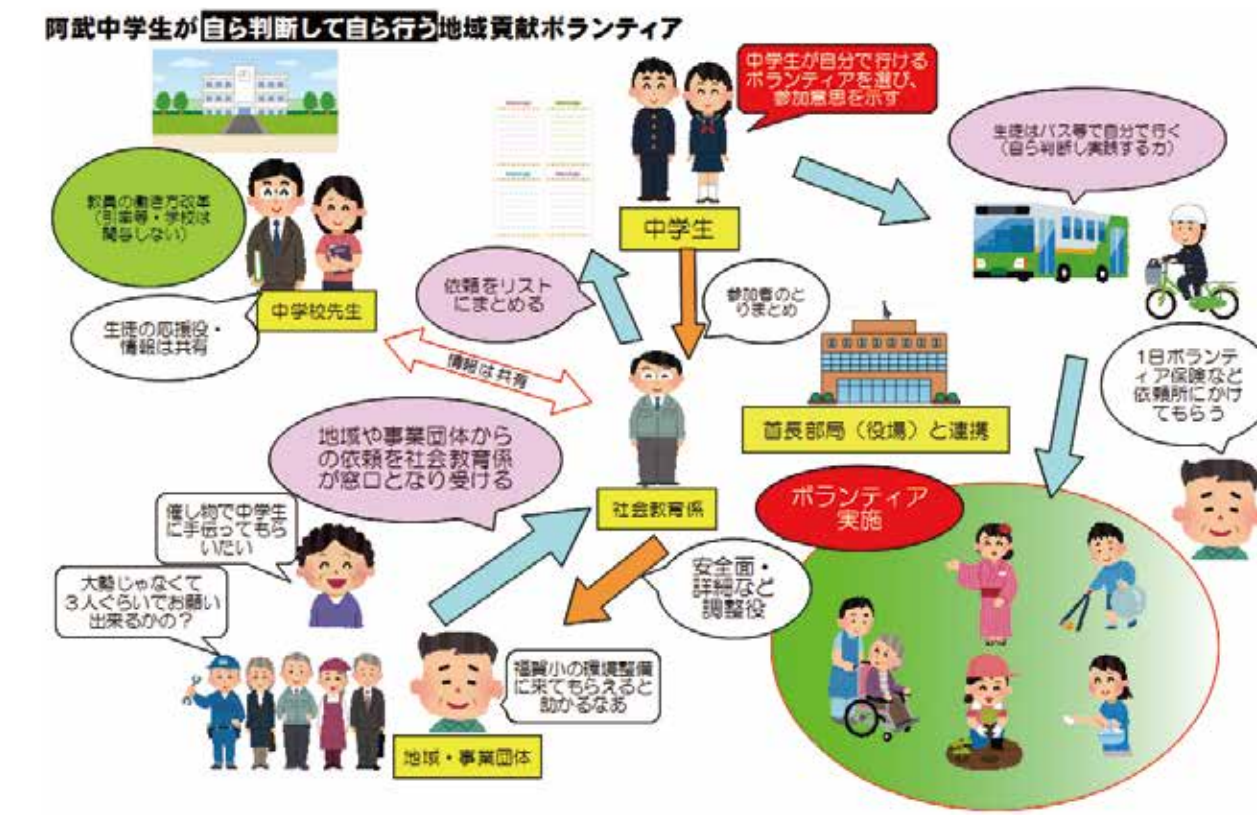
阿武中学生が自ら判断して自ら行う地域貢献ボランティア

中学生が自分で行けるボランティアを選び、参加意思を示す

生徒はバス等で自分で行く（自ら判断し実践する力）

教員の働き方改革（引率等・学校は関与しない）

中学生

中学校先生

生徒の応援役・情報は共有

依頼をリストにまとめる

参加者のとりまとめ

情報は共有

首長部局（役場）と連携

1日ボランティア保険など依頼所にかけてもらう

地域や事業団体からの依頼を社会教育係が窓口となり受ける

社会教育係

ボランティア実施

催し物で中学生に手伝ってもらいたい

大勢じゃなくて3人ぐらいでお願い出来るかの？

安全面・詳細など調整役

福賀小の環境整備に来てもらえると助かるなあ

地域・事業団体